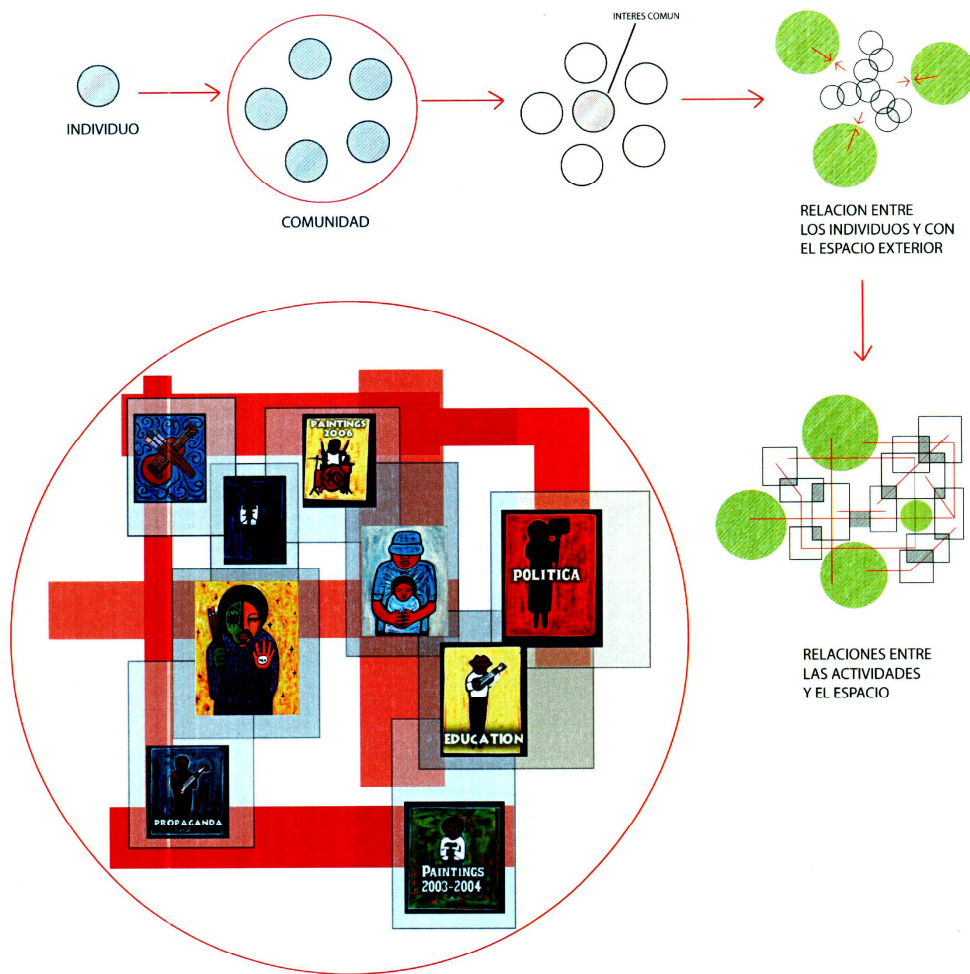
INDIVIDUO

COMUNIDAD

INTERES COMUN

RELACION ENTRE LOS INDIVIDUOS Y CON EL ESPACIO EXTERIOR

RELACIONES ENTRE LAS ACTIVIDADES Y EL ESPACIO

PAINTINGS 2006

POLITICA

EDUCATION

PROPAGANDA

PAINTINGS 2003-2004